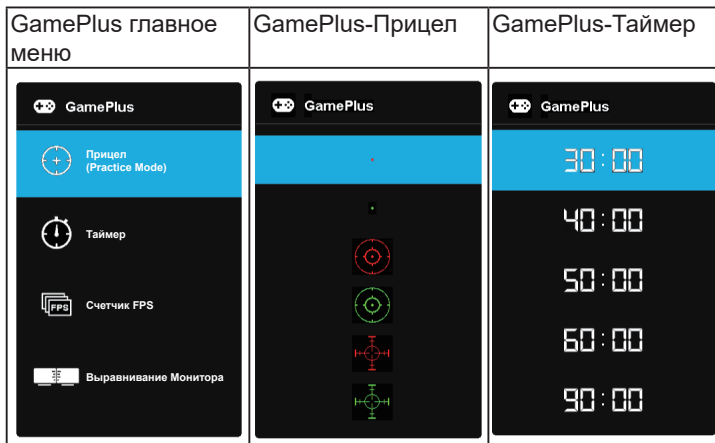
| GamePlus главное меню | GamePlus-Прицел | GamePlus-Таймер |
|---|---|---|
| GamePlus<br>Прицел (Practice Mode)<br>Таймер<br>FPS Счетчик FPS<br>Выравнивание Монитора | GamePlus | GamePlus<br>30 : 00<br>40 : 00<br>50 : 00<br>60 : 00<br>90 : 00 |